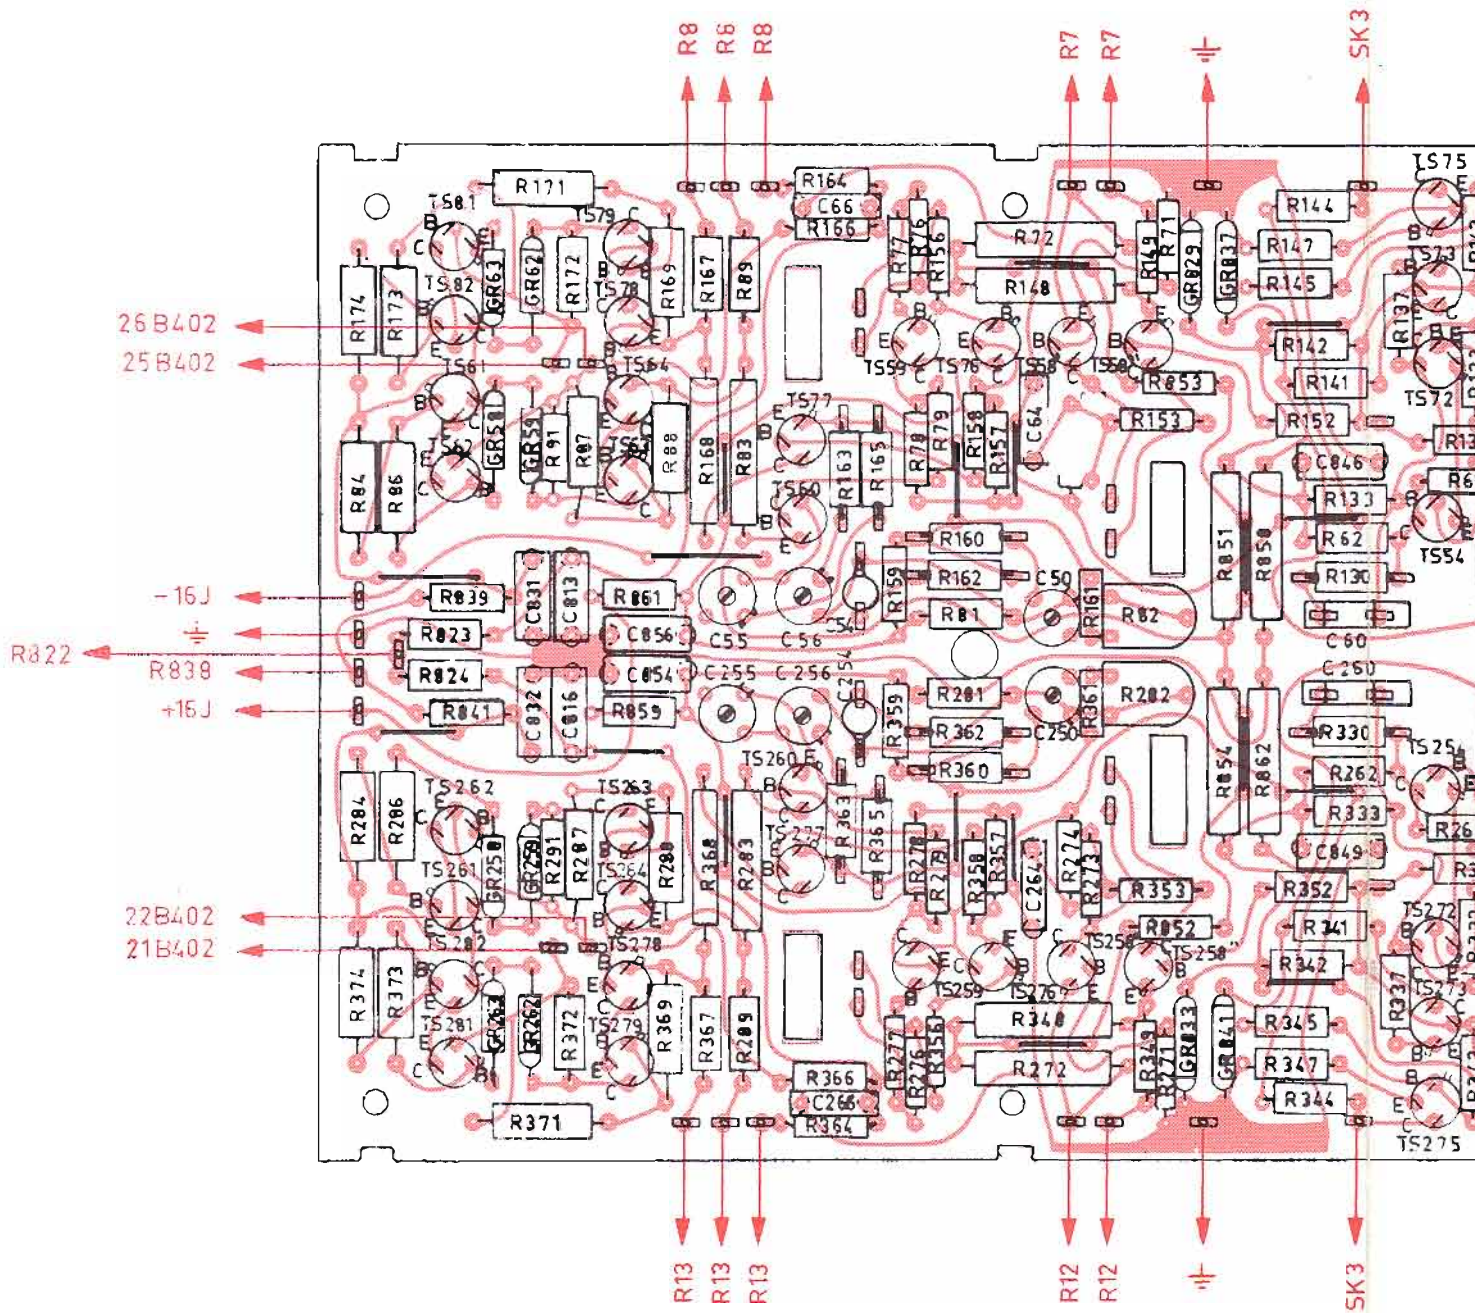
R8 R6 R8 R7 R7 SK3

TS75 R171 R164 C66 R166 TS81 TS79 R77 R76 R156 R72 R149 R71 GR829 GR837 R144 R147 R145 TS73 R137 TS82 GR63 GR62 R172 TS78 R169 R167 R89 R148 R174 R173

26 B402
25 B402

TS61 TS64 TS59 TS76 TS58 TS80 R853 R142 R141 TS72 GR58 GR54 R91 R87 TS63 R88 R168 R83 TS77 R163 R165 R78 R79 R158 R157 C64 R153 R152 R13 R84 R86 TS62 TS60 C846 R133 R6 R851 R850 R62 TS54 R160 R130 R162 C50 R161 R82 R159 R81 C60

-16J
R822 R838 +16J

R839 R861 C831 C813 C856 C55 C56 C54 R823 R824 C832 C816 C854 C255 C256 C254 R841 R859 R281 R361 R282 C260 R359 R362 C250 R330 R360 TS260 TS25 R854 R862 R262 R333 R26 TS262 TS263 R284 R286 TS261 GR258 GR259 R291 R287 TS264 R288 TS277 R363 R365 R368 R283 R278 R279 R358 R357 C264 R274 R273 C849 R353 R352 R3

22B402
21B402

TS282 TS278 TS258 TS256 R852 R341 TS272 R374 R373 GR262 GR263 R372 TS279 R369 R367 R289 TS259 TS276 R342 R337 TS273 TS281 R348 R345 R277 R276 R356 R349 R271 GR833 GR841 R366 R272 R347 C266 R344 R371 R364 TS275

R13 R13 R13 R12 R12 SK3